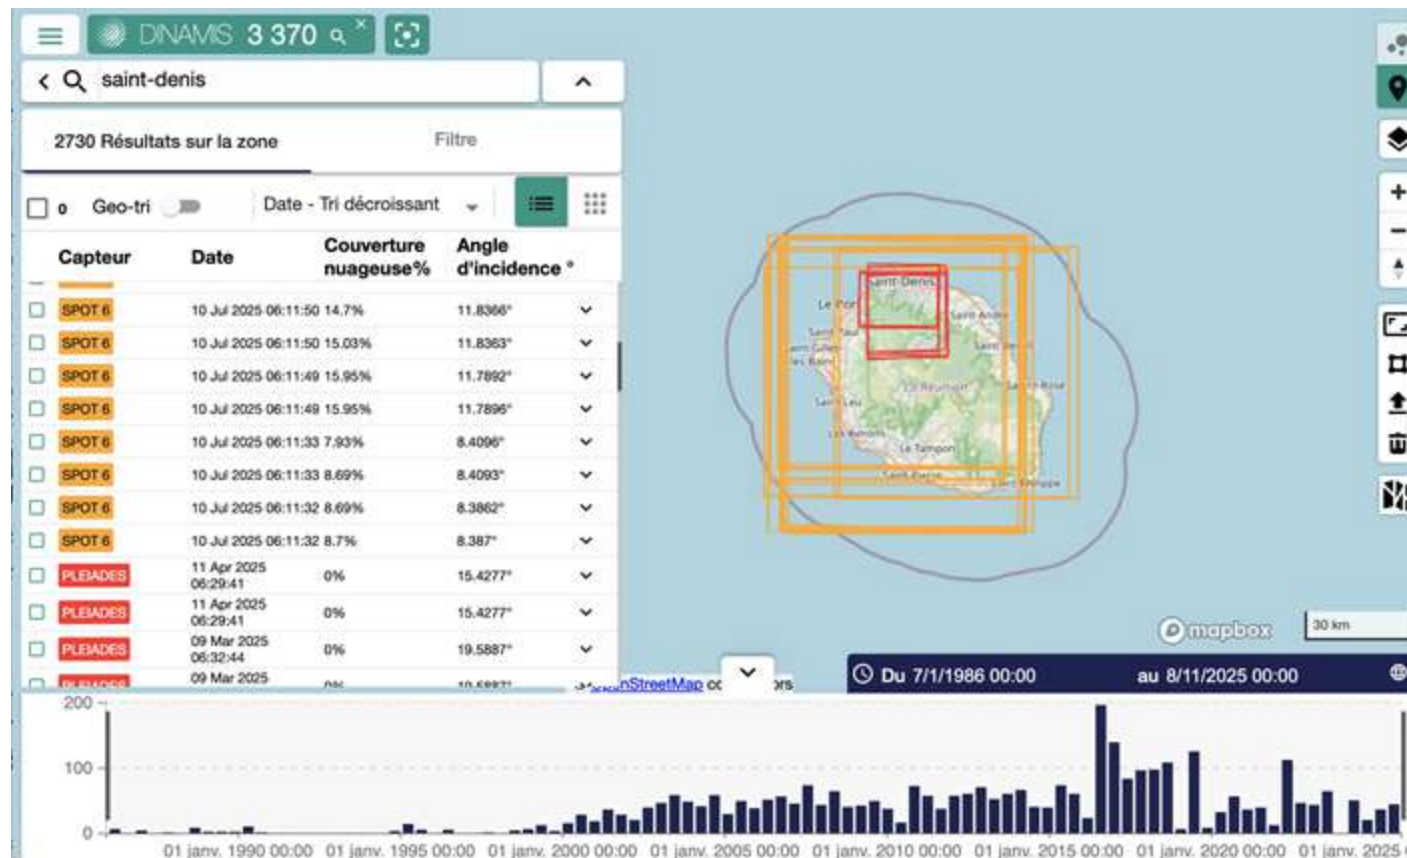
DINAMIS 3 370

saint-denis

2730 Résultats sur la zone

Filtre

0 Geo-tri

Date - Tri décroissant

| Capteur | Date | Couverture nuageuse% | Angle d'incidence ° |
|---|---|---|---|
| SPOT 6 | 10 Jul 2025 06:11:50 | 14.7% | 11.8366° |
| SPOT 6 | 10 Jul 2025 06:11:50 | 15.03% | 11.8363° |
| SPOT 6 | 10 Jul 2025 06:11:49 | 15.95% | 11.7892° |
| SPOT 6 | 10 Jul 2025 06:11:49 | 15.95% | 11.7896° |
| SPOT 6 | 10 Jul 2025 06:11:33 | 7.93% | 8.4096° |
| SPOT 6 | 10 Jul 2025 06:11:33 | 8.69% | 8.4093° |
| SPOT 6 | 10 Jul 2025 06:11:32 | 8.69% | 8.3862° |
| SPOT 6 | 10 Jul 2025 06:11:32 | 8.7% | 8.387° |
| PLEIADES | 11 Apr 2025 06:29:41 | 0% | 15.4277° |
| PLEIADES | 11 Apr 2025 06:29:41 | 0% | 15.4277° |
| PLEIADES | 09 Mar 2025 06:32:44 | 0% | 19.5887° |
| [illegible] | 09 Mar 2025 | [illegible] | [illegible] |

Saint-Denis
Le Port
Saint-Paul
Saint-Gilles les Bains
Saint-André
Saint-Benoît
La Réunion
Sainte-Rose
Saint-Leu
Les Avirons
Le Tampon
Saint-Pierre
Saint-Philippe

mapbox
30 km
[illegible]nStreetMap co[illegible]ors

Du 7/1/1986 00:00 au 8/11/2025 00:00

200
100
0

01 janv. 1990 00:00 01 janv. 1995 00:00 01 janv. 2000 00:00 01 janv. 2005 00:00 01 janv. 2010 00:00 01 janv. 2015 00:00 01 janv. 2020 00:00 01 janv. 2025